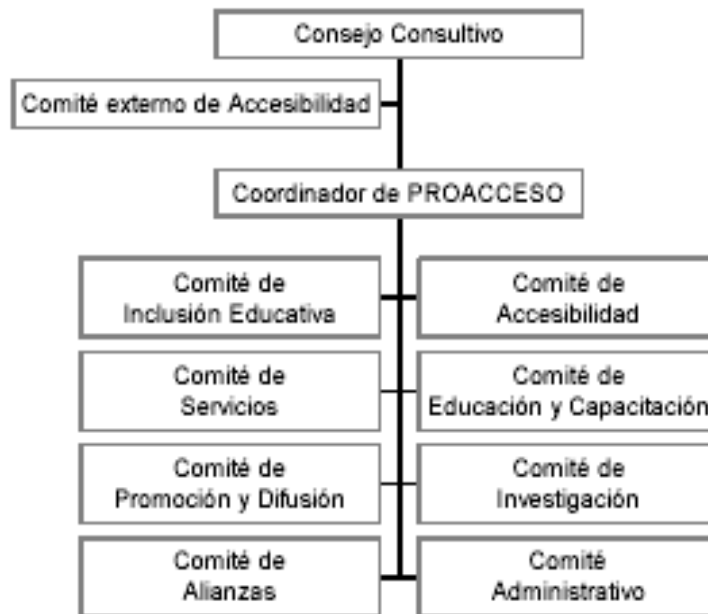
Consejo Consultivo

Comité externo de Accesibilidad

Coordinador de PROACCESO

Comité de Inclusión Educativa

Comité de Accesibilidad

Comité de Servicios

Comité de Educación y Capacitación

Comité de Promoción y Difusión

Comité de Investigación

Comité de Alianzas

Comité Administrativo